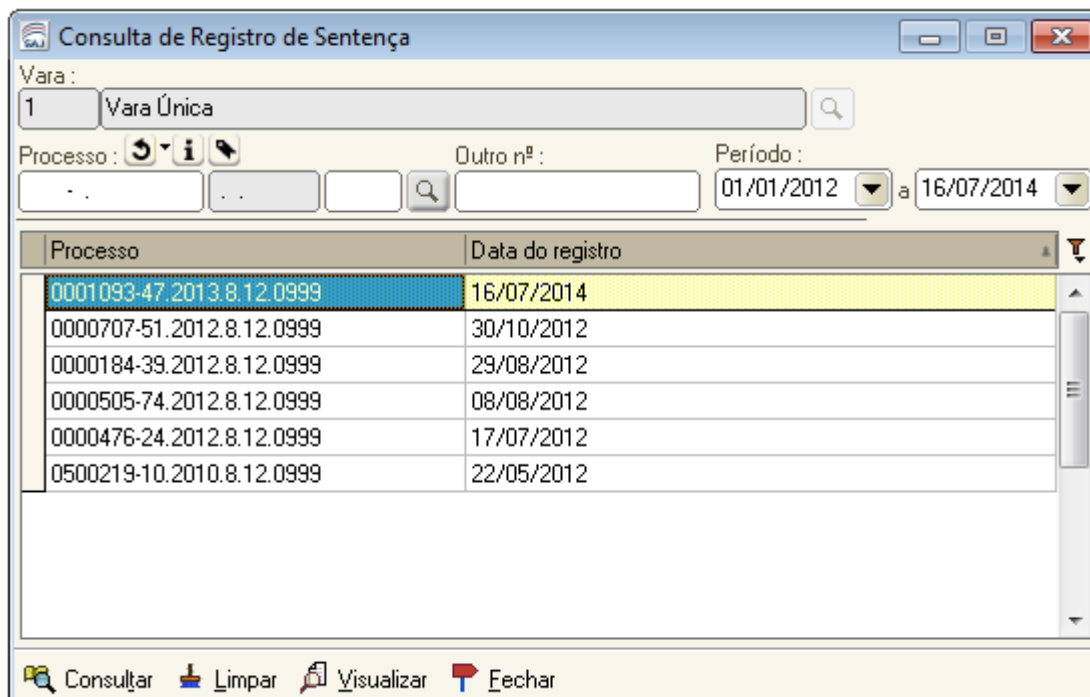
Consulta de Registro de Sentença

Vara :
1 Vara Única

Processo :
- .
. .

Outro nº :

Período :
01/01/2012 a 16/07/2014

| Processo | Data do registro |
|---|---|
| 0001093-47.2013.8.12.0999 | 16/07/2014 |
| 0000707-51.2012.8.12.0999 | 30/10/2012 |
| 0000184-39.2012.8.12.0999 | 29/08/2012 |
| 0000505-74.2012.8.12.0999 | 08/08/2012 |
| 0000476-24.2012.8.12.0999 | 17/07/2012 |
| 0500219-10.2010.8.12.0999 | 22/05/2012 |

Consultar Limpar Visualizar Fechar